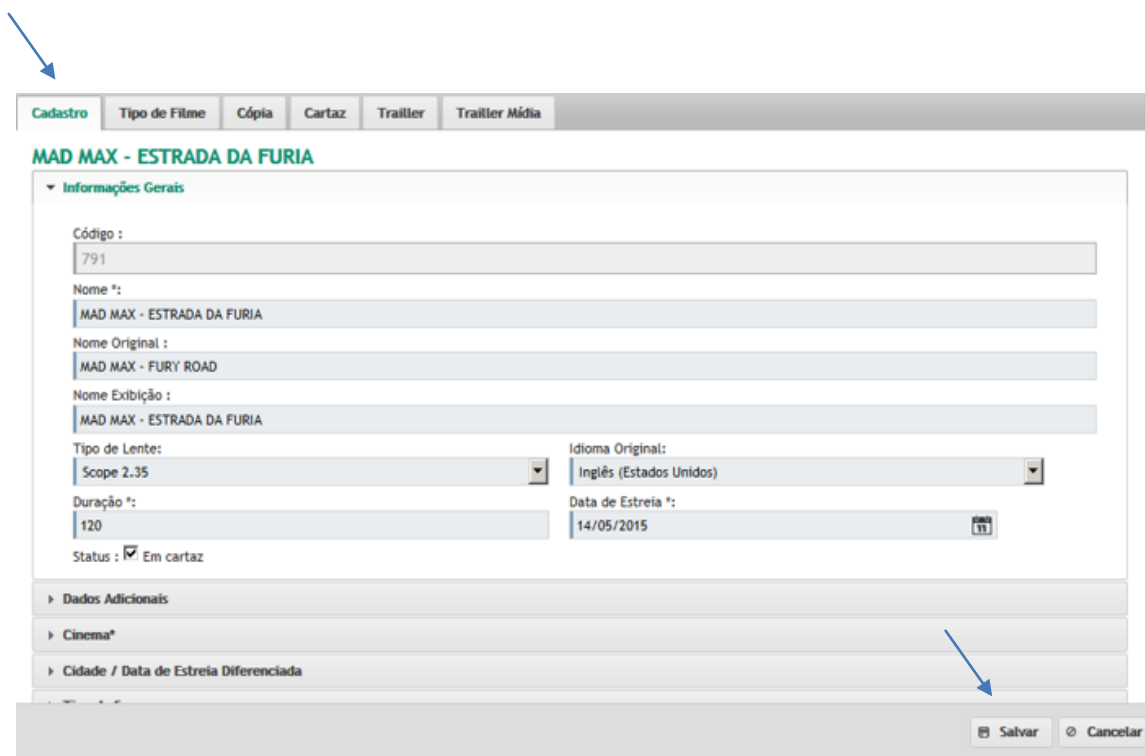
Cadastro | Tipo de Filme | Cópia | Cartaz | Trailler | Trailler Mídia

MAD MAX - ESTRADA DA FURIA

Informações Gerais

Código :
791

Nome *:
MAD MAX - ESTRADA DA FURIA

Nome Original :
MAD MAX - FURY ROAD

Nome Exibição :
MAD MAX - ESTRADA DA FURIA

Tipo de Lente:
Scope 2.35

Idioma Original:
Inglês (Estados Unidos)

Duração *:
120

Data de Estreia *:
14/05/2015

Status : Em cartaz

Dados Adicionais

Cinema*

Cidade / Data de Estreia Diferenciada

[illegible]

Salvar
Cancelar